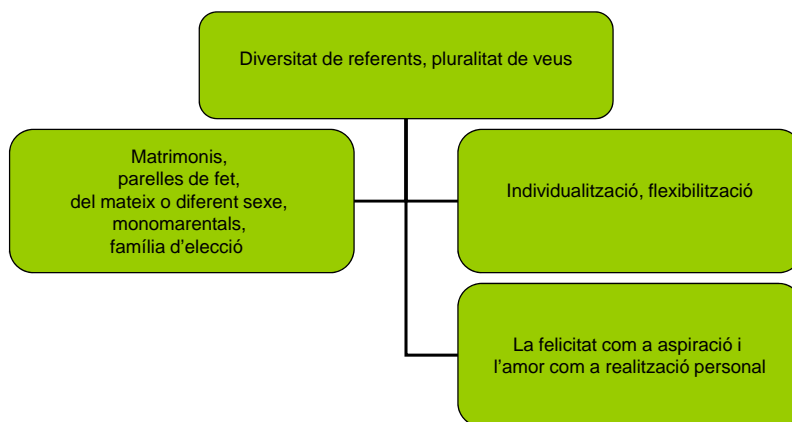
Diversitat de referents, pluralitat de veus

Matrimonis,
parelles de fet,
del mateix o diferent sexe,
monomarentals,
família d'elecció

Individualització, flexibilització

La felicitat com a aspiració i
l'amor com a realització personal